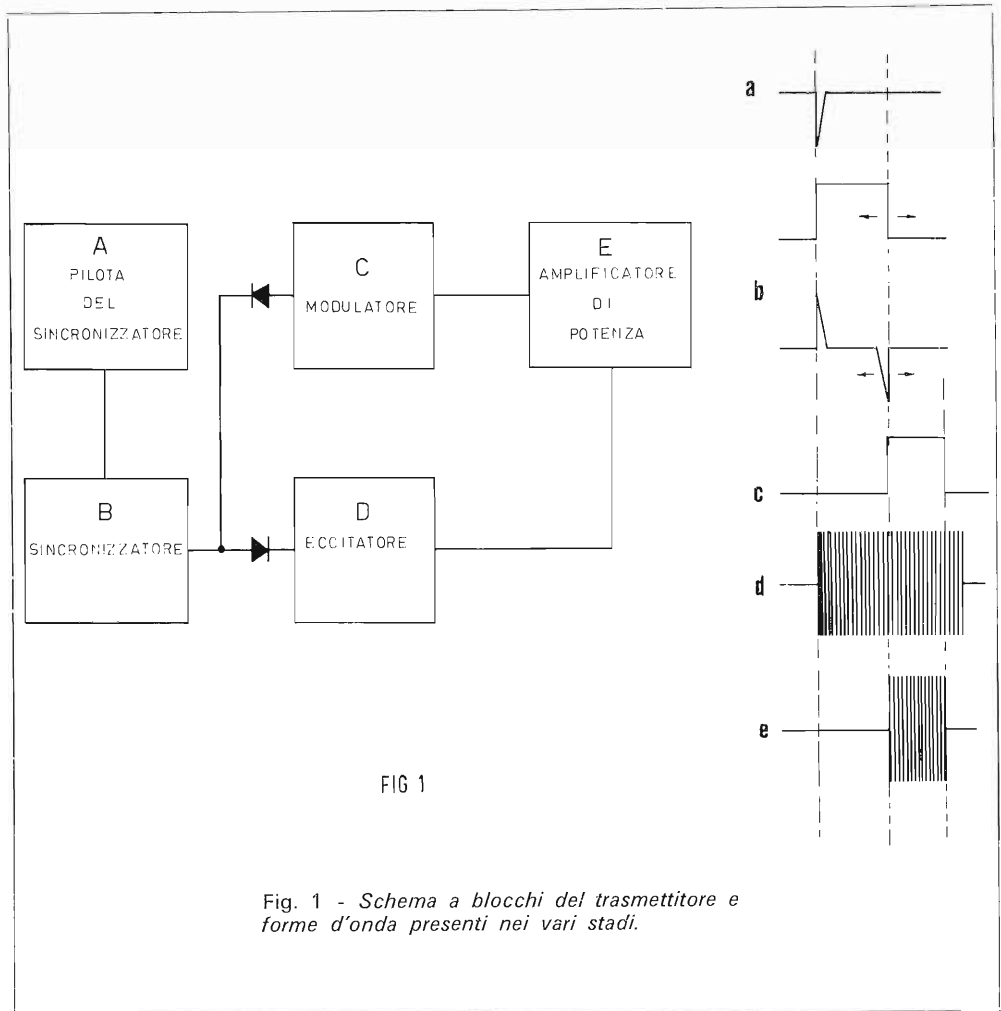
A
PILOTA
DEL
SINCRONIZZATORE

C
MODULATORE

E
AMPLIFICATORE
DI
POTENZA

B
SINCRONIZZATORE

D
ECCITATORE

a

b

c

d

e

FIG 1

Fig. 1 - Schema a blocchi del trasmettitore e forme d'onda presenti nei vari stadi.